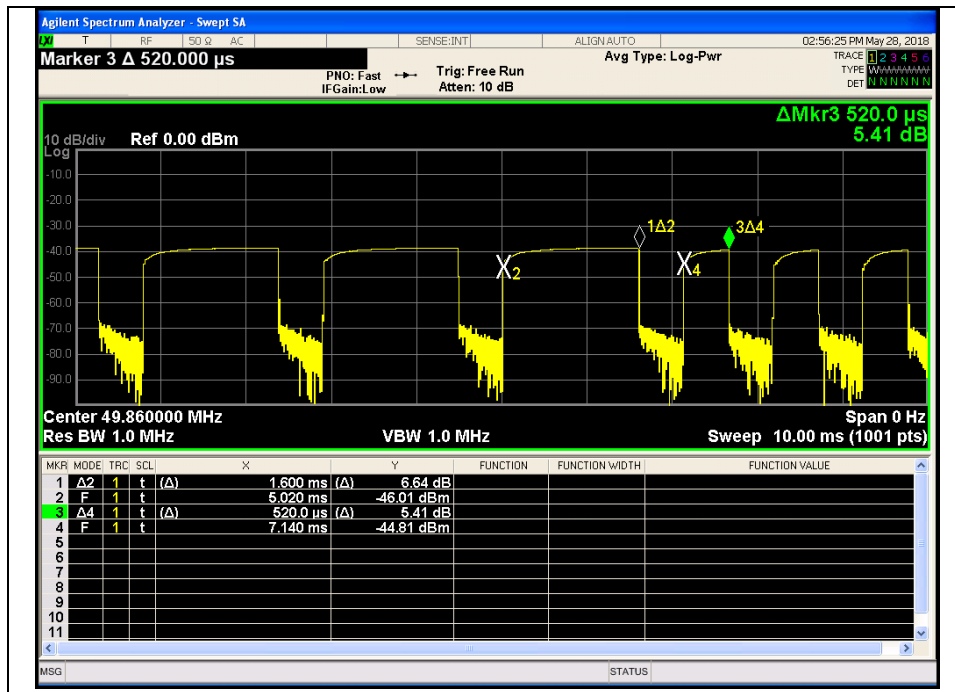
Agilent Spectrum Analyzer - Swept SA

LXI T RF 50 Ω AC SENSE:INT ALIGN AUTO 02:56:25 PM May 28, 2018

Marker 3 Δ 520.000 µs

PNO: Fast IFGain:Low Trig: Free Run Atten: 10 dB Avg Type: Log-Pwr

TRACE 1 2 3 4 5 6
TYPE WWWWWW
DET N N N N N N

ΔMkr3 520.0 µs
5.41 dB

10 dB/div Ref 0.00 dBm
Log

-10.0
-20.0
-30.0
-40.0
-50.0
-60.0
-70.0
-80.0
-90.0

1Δ2
3Δ4
X2
X4

Center 49.860000 MHz
Span 0 Hz
Res BW 1.0 MHz
VBW 1.0 MHz
Sweep 10.00 ms (1001 pts)

| MKR | MODE | TRC | SCL | X | | Y | FUNCTION | FUNCTION WIDTH | FUNCTION VALUE |
|---|---|---|---|---|---|---|---|---|---|
| 1 | Δ2 | 1 | t | (Δ) 1.600 ms | (Δ) | 6.64 dB | | | |
| 2 | F | 1 | t | 5.020 ms | | -46.01 dBm | | | |
| 3 | Δ4 | 1 | t | (Δ) 520.0 µs | (Δ) | 5.41 dB | | | |
| 4 | F | 1 | t | 7.140 ms | | -44.81 dBm | | | |
| 5 | | | | | | | | | |
| 6 | | | | | | | | | |
| 7 | | | | | | | | | |
| 8 | | | | | | | | | |
| 9 | | | | | | | | | |
| 10 | | | | | | | | | |
| 11 | | | | | | | | | |

MSG STATUS